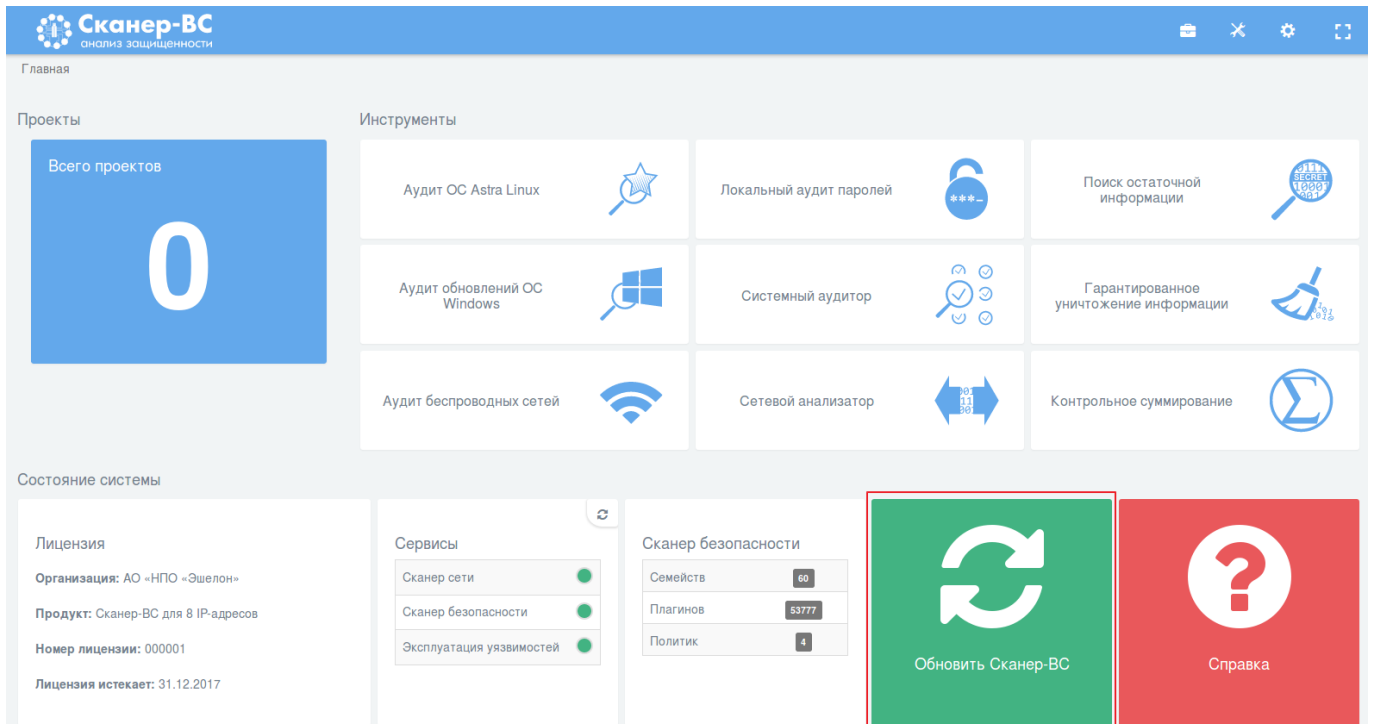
Сканер-ВС
анализ защищенности

Главная

Проекты

Всего проектов

0

Инструменты

Аудит ОС Astra Linux

Локальный аудит паролей

***_

Поиск остаточной информации

SECRET
10001

Аудит обновлений ОС Windows

Системный аудитор

Гарантированное уничтожение информации

Аудит беспроводных сетей

Сетевой анализатор

Контрольное суммирование

Состояние системы

Лицензия

**Организация:** АО «НПО «Эшелон»

**Продукт:** Сканер-ВС для 8 IP-адресов

**Номер лицензии:** 000001

**Лицензия истекает:** 31.12.2017

Сервисы

| Сканер сети |
|---|
| Сканер безопасности |
| Эксплуатация уязвимостей |

Сканер безопасности

| Семейств | 60 |
|---|---|
| Плагинов | 53777 |
| Политик | 4 |

Обновить Сканер-ВС

Справка